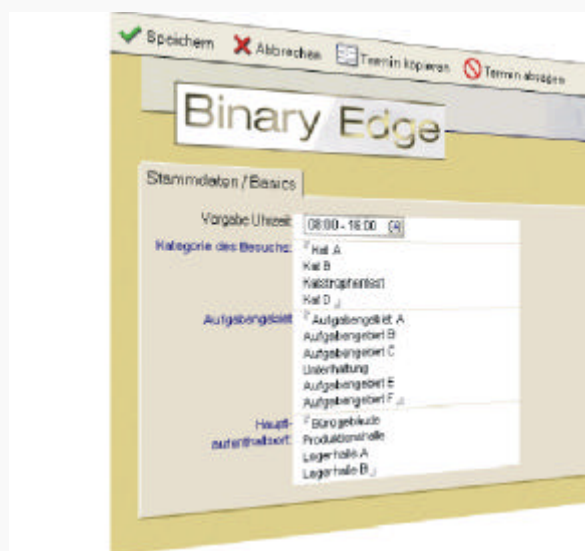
Speichern Abbrechen Termin kopieren Termin absagen

Binary Edge

Stammdaten / Basics

Vorgabe Uhrzeit: 08:00 - 16:00

Kategorie des Besuchs: Kat A
Kat B
Katastrophenfest
Kat D

Aufgabengebiet: Aufgabengebiet A
Aufgabengebiet B
Aufgabengebiet C
Unterhaltung
Aufgabengebiet E
Aufgabengebiet F

Haupt-aufenthaltsort: Bürogebäude
Produktionshalle
Lagerhalle A
Lagerhalle B